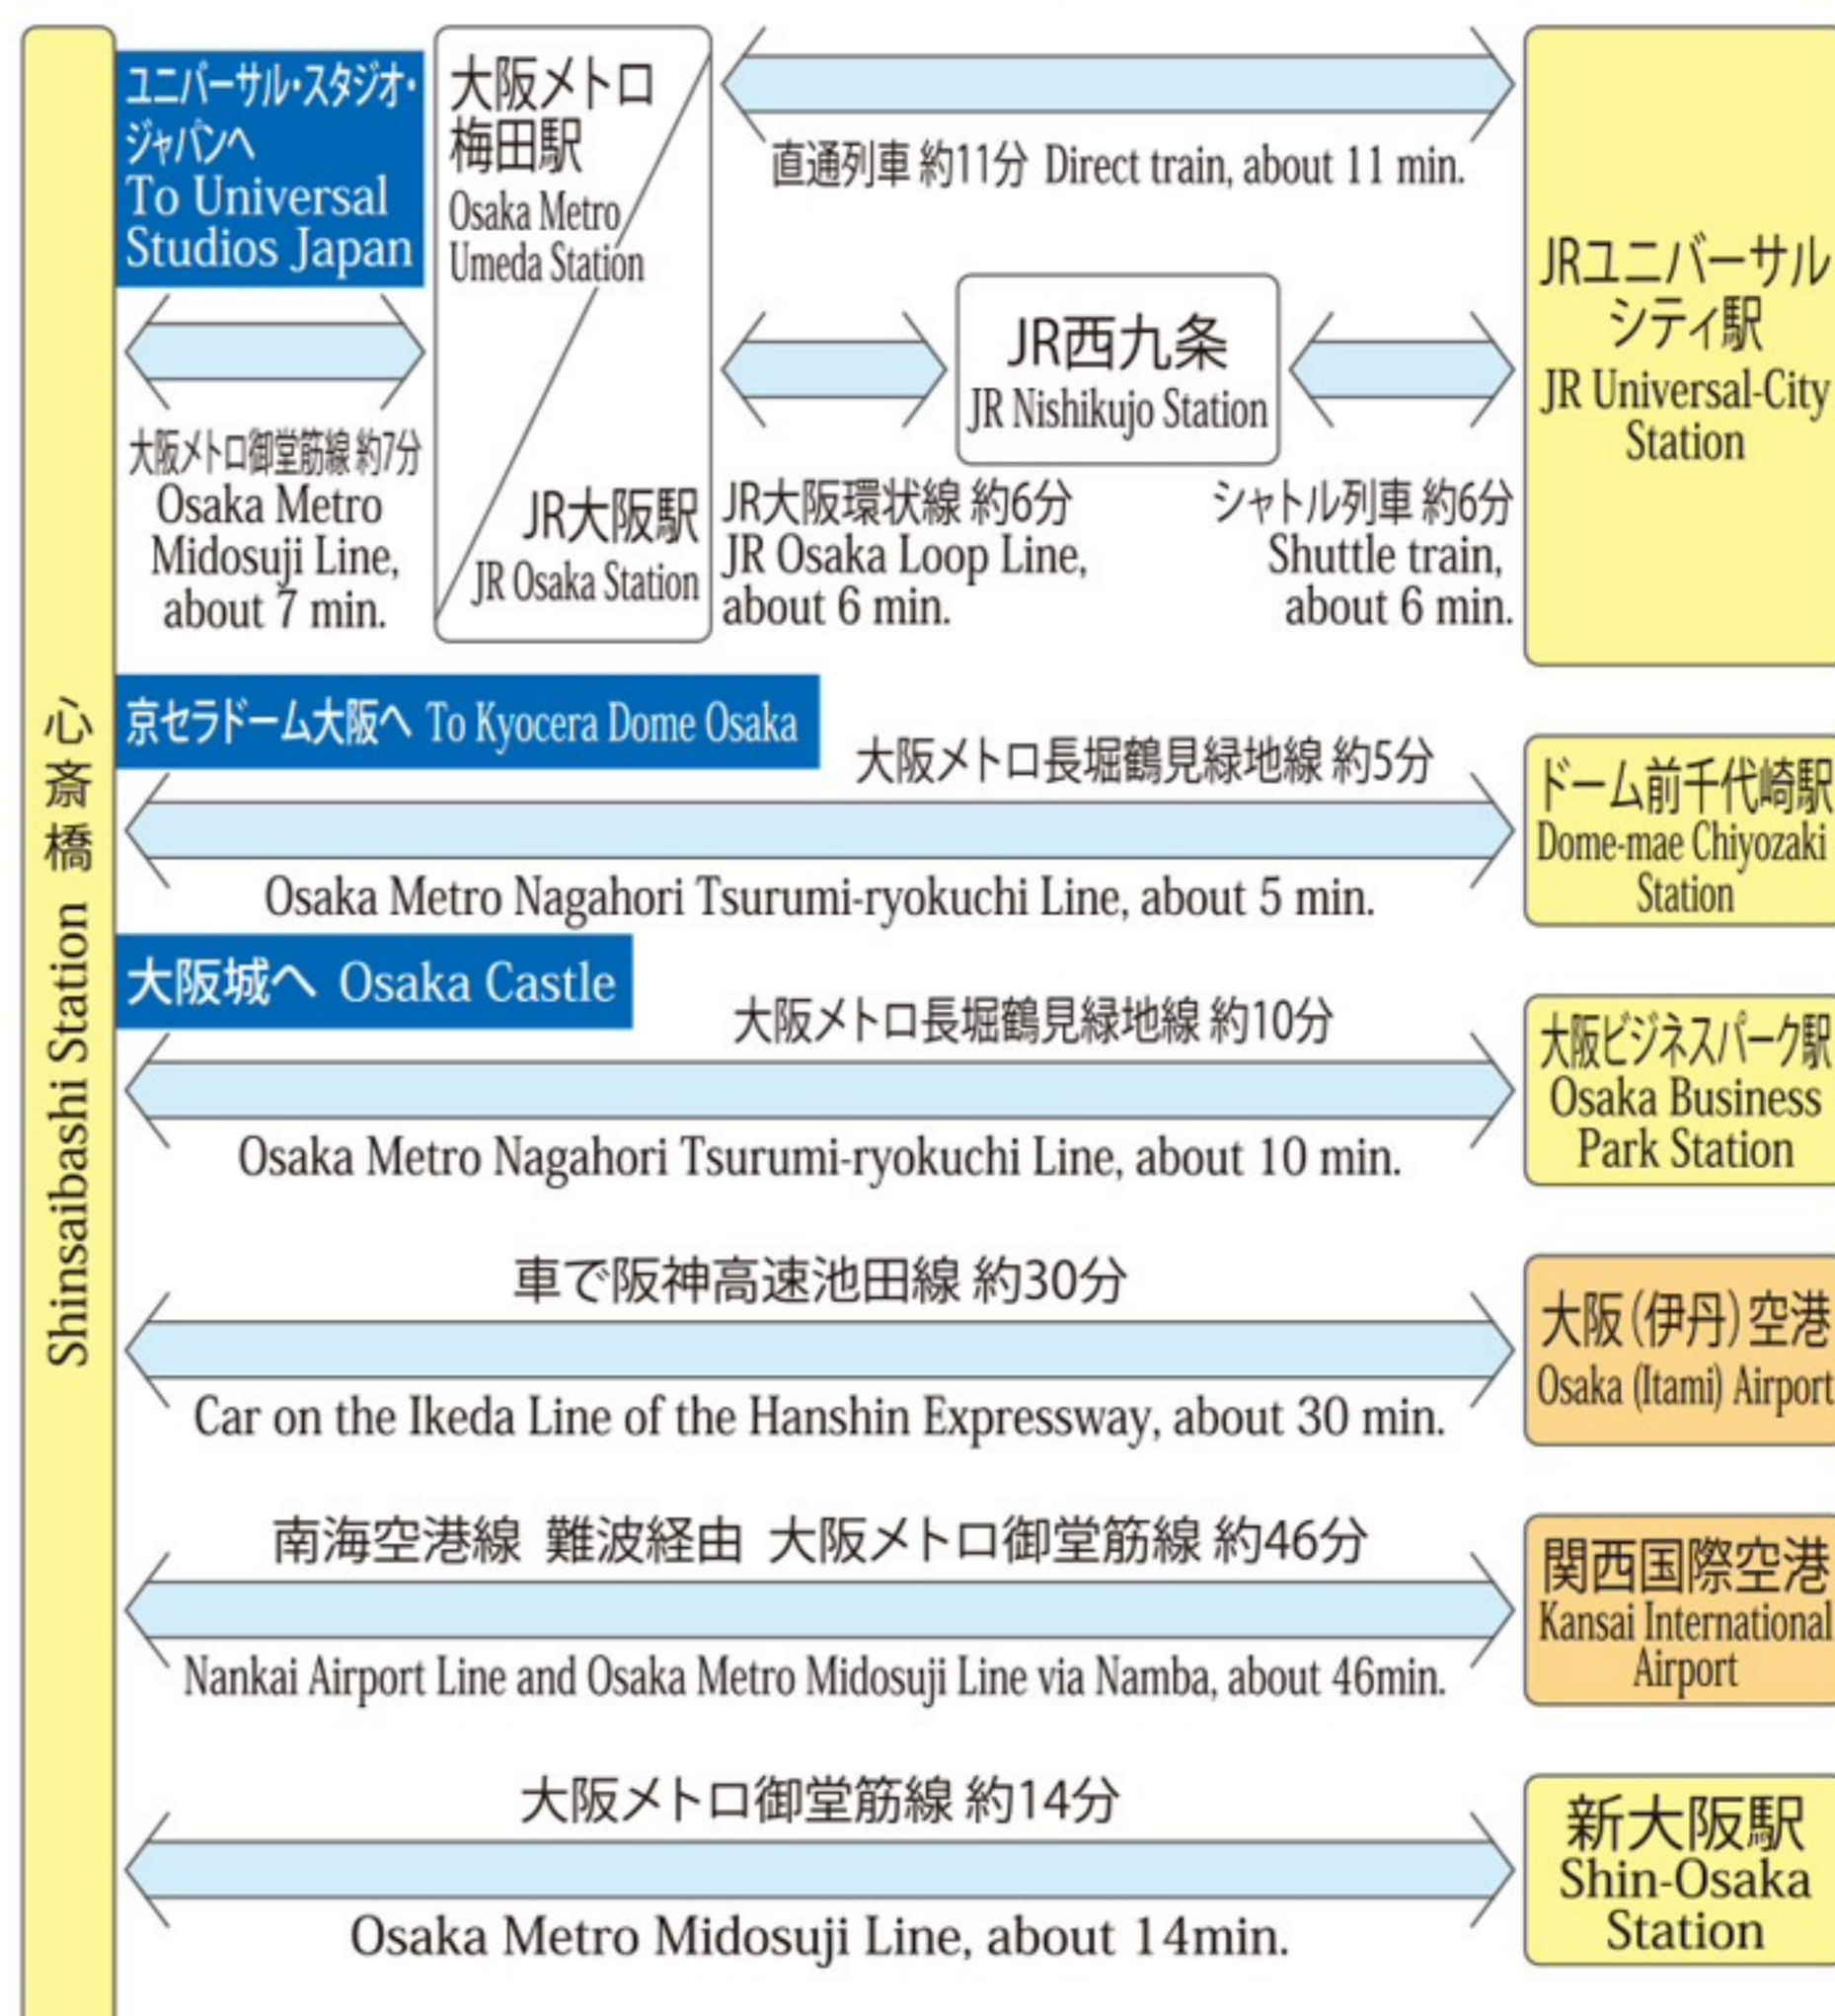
心斎橋
Shinsaibashi Station

ユニバーサル・スタジオ・ジャパンへ
To Universal Studios Japan

大阪メトロ御堂筋線 約7分
Osaka Metro Midosuji Line, about 7 min.

大阪メトロ梅田駅
Osaka Metro Umeda Station

JR大阪駅
JR Osaka Station

直通列車 約11分 Direct train, about 11 min.

JR西九条
JR Nishikujo Station

JR大阪環状線 約6分
JR Osaka Loop Line, about 6 min.

シャトル列車 約6分
Shuttle train, about 6 min.

JRユニバーサルシティ駅
JR Universal-City Station

京セラドーム大阪へ To Kyocera Dome Osaka

大阪メトロ長堀鶴見緑地線 約5分
Osaka Metro Nagahori Tsurumi-ryokuchi Line, about 5 min.

ドーム前千代崎駅
Dome-mae Chiyozaki Station

大阪城へ Osaka Castle

大阪メトロ長堀鶴見緑地線 約10分
Osaka Metro Nagahori Tsurumi-ryokuchi Line, about 10 min.

大阪ビジネスパーク駅
Osaka Business Park Station

車で阪神高速池田線 約30分
Car on the Ikeda Line of the Hanshin Expressway, about 30 min.

大阪(伊丹)空港
Osaka (Itami) Airport

南海空港線 難波経由 大阪メトロ御堂筋線 約46分
Nankai Airport Line and Osaka Metro Midosuji Line via Namba, about 46min.

関西国際空港
Kansai International Airport

大阪メトロ御堂筋線 約14分
Osaka Metro Midosuji Line, about 14min.

新大阪駅
Shin-Osaka Station